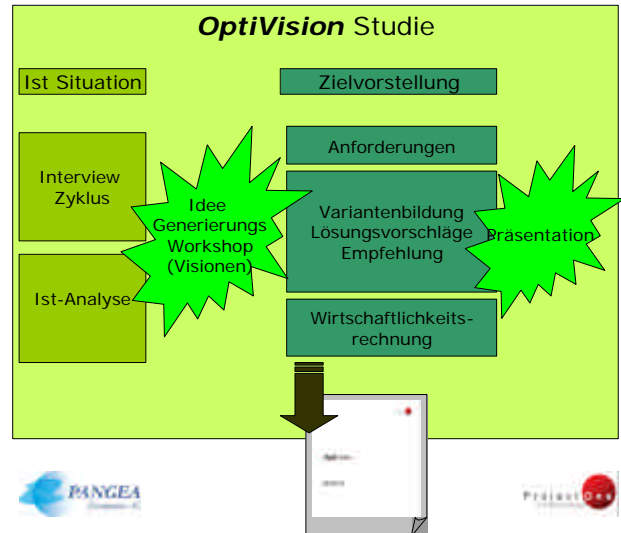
*OptiVision* Studie

Ist Situation

Zielvorstellung

Interview Zyklus

Idee Generierungs Workshop (Visionen)

Ist-Analyse

Anforderungen

Variantenbildung Lösungsvorschläge Empfehlung

Präsentation

Wirtschaftlichkeitsrechnung

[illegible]

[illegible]

PANGEA

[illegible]

Project One

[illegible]